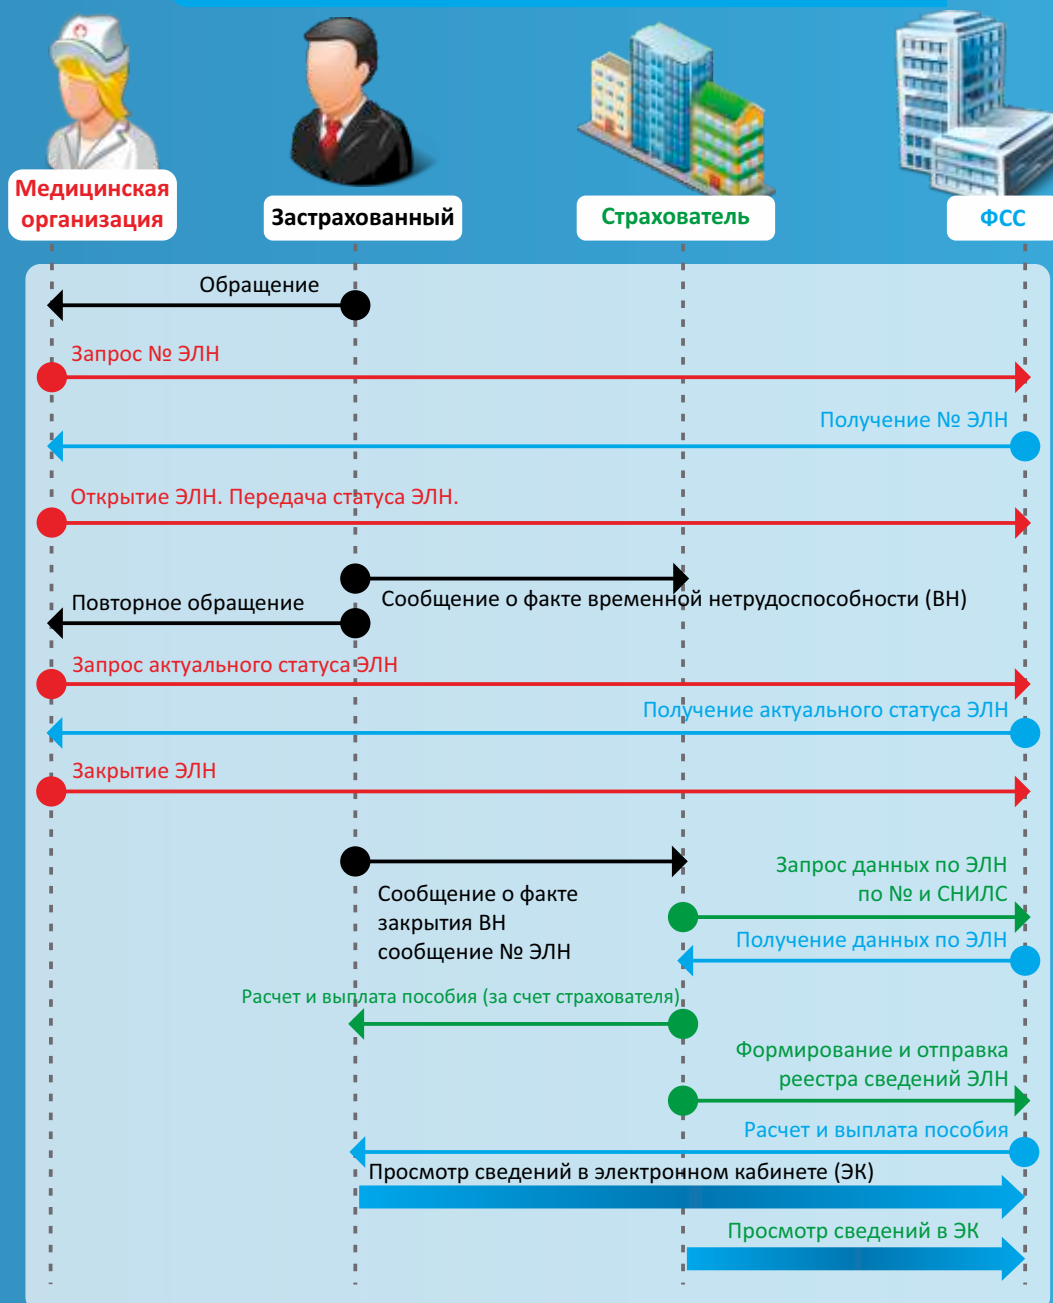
Медицинская организация

Застрахованный

Страхователь

ФСС

Обращение

Запрос № ЭЛН

Получение № ЭЛН

Открытие ЭЛН. Передача статуса ЭЛН.

Сообщение о факте временной нетрудоспособности (ВН)

Повторное обращение

Запрос актуального статуса ЭЛН

Получение актуального статуса ЭЛН

Закрытие ЭЛН

Запрос данных по ЭЛН по № и СНИЛС

Сообщение о факте закрытия ВН сообщение № ЭЛН

Получение данных по ЭЛН

Расчет и выплата пособия (за счет страхователя)

Формирование и отправка реестра сведений ЭЛН

Расчет и выплата пособия

Просмотр сведений в электронном кабинете (ЭК)

Просмотр сведений в ЭК